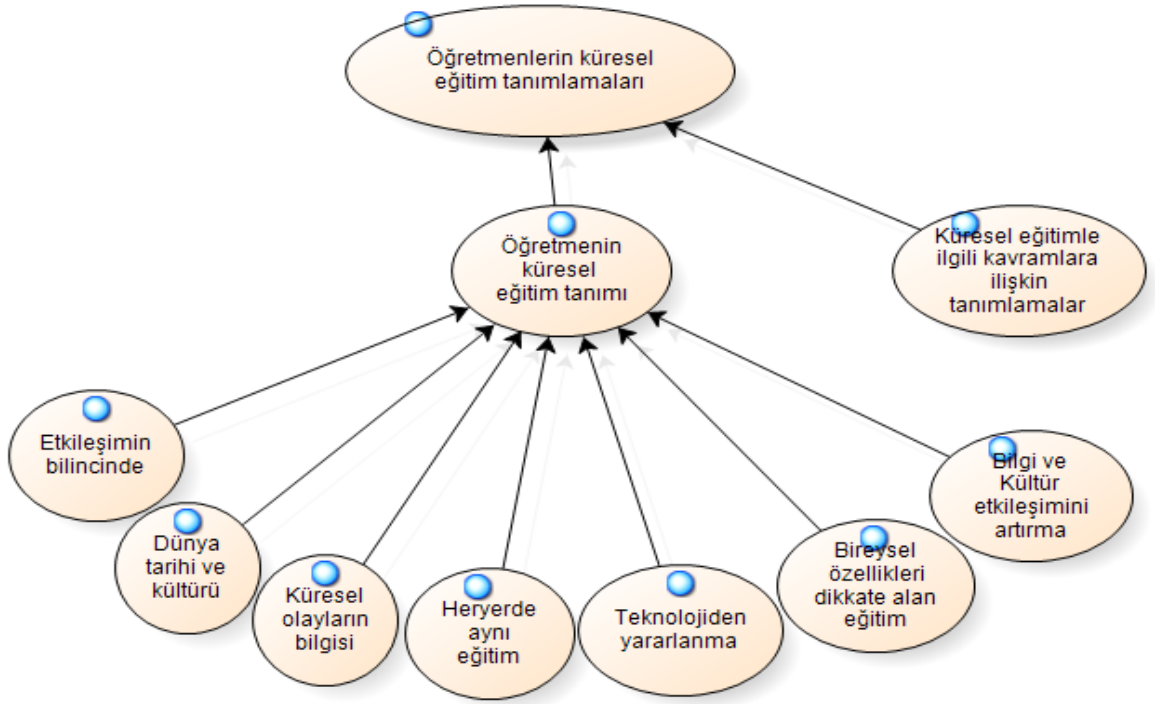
Öğretmenlerin küresel eğitim tanımlamaları

Öğretmenin küresel eğitim tanımı

Küresel eğitimle ilgili kavramlara ilişkin tanımlamalar

Etkileşimin bilincinde

Dünya tarihi ve kültürü

Küresel olayların bilgisi

Heryerde aynı eğitim

Teknolojiden yararlanma

Bireysel özellikleri dikkate alan eğitim

Bilgi ve Kültür etkileşimini artırma